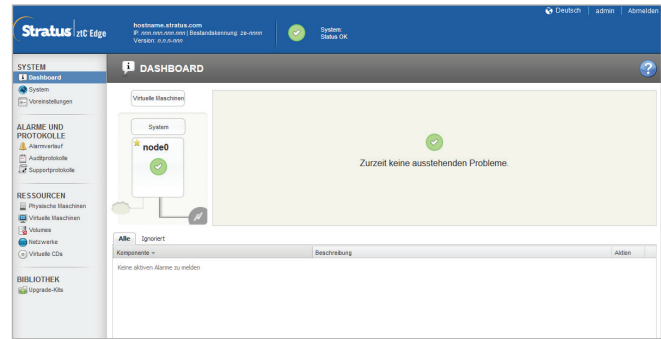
Stratus | ztC Edge

hostname.stratus.com
IP: nnn.nnn.nnn.nnn | Bestandskennung: ze-nnnn
Version: n.n.n-nnn

System:
Status OK

Deutsch | admin | Abmelden

SYSTEM
Dashboard
System
Voreinstellungen

ALARME UND PROTOKOLLE
Alarmverlauf
Auditprotokolle
Supportprotokolle

RESSOURCEN
Physische Maschinen
Virtuelle Maschinen
Volumes
Netzwerke
Virtuelle CDs

BIBLIOTHEK
Upgrade-Kits

DASHBOARD

Virtuelle Maschinen

System

node0

Zurzeit keine ausstehenden Probleme.

Alle | Ignoriert

| Komponente | Beschreibung | Aktion |
|---|---|---|
| Keine aktiven Alarme zu melden | | |